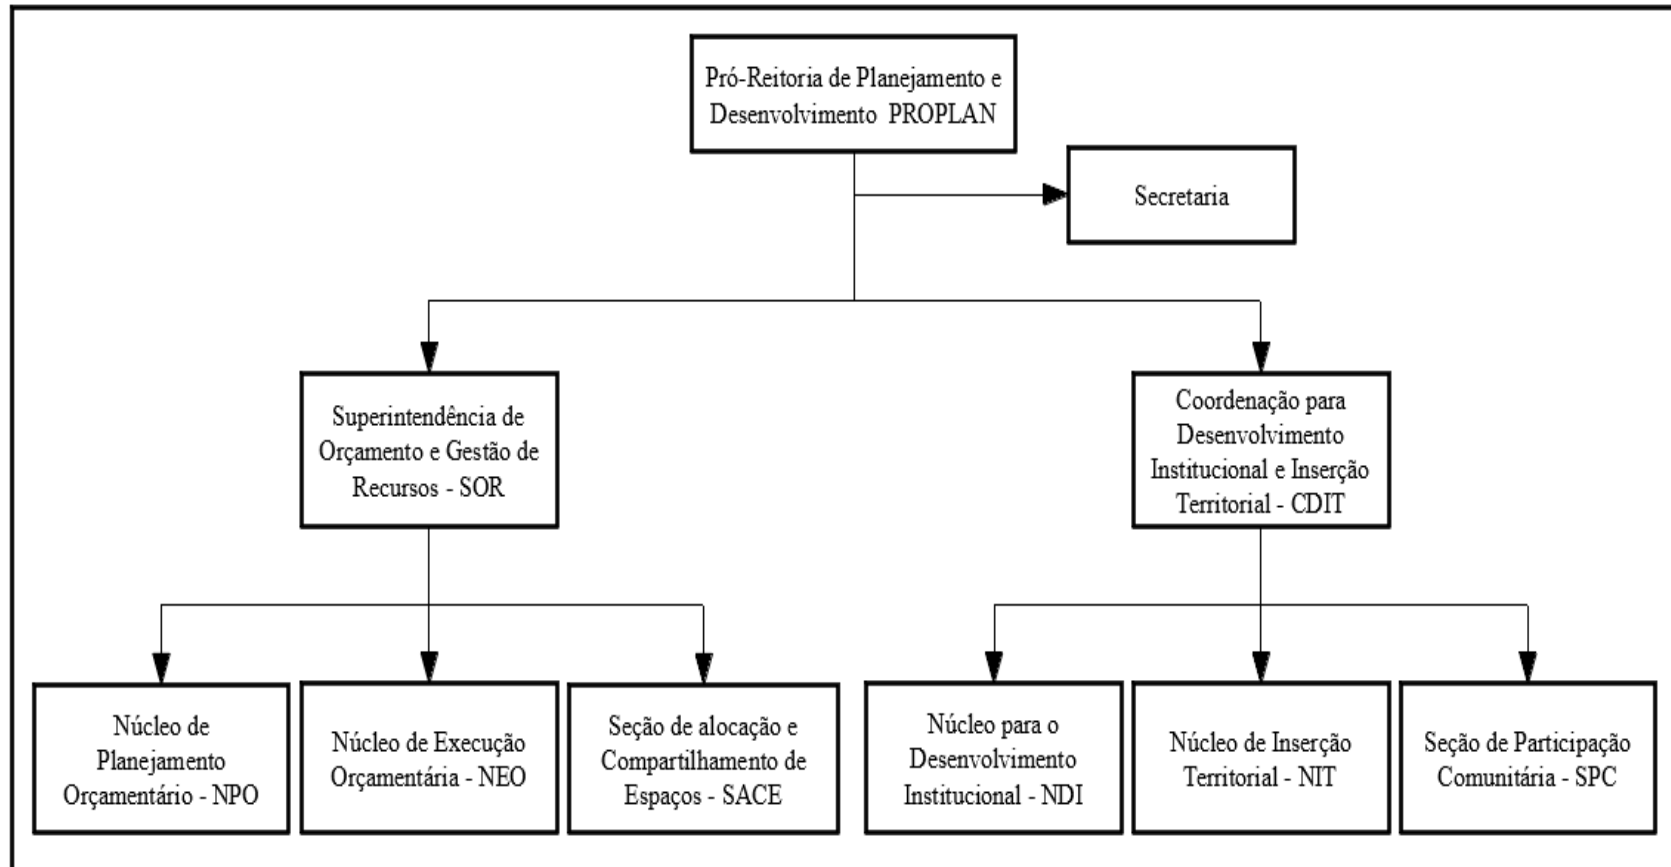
Pró-Reitoria de Planejamento e Desenvolvimento PROPLAN

Secretaria

Superintendência de Orçamento e Gestão de Recursos - SOR

Coordenação para Desenvolvimento Institucional e Inserção Territorial - CDIT

Núcleo de Planejamento Orçamentário - NPO

Núcleo de Execução Orçamentária - NEO

Seção de alocação e Compartilhamento de Espaços - SACE

Núcleo para o Desenvolvimento Institucional - NDI

Núcleo de Inserção Territorial - NIT

Seção de Participação Comunitária - SPC